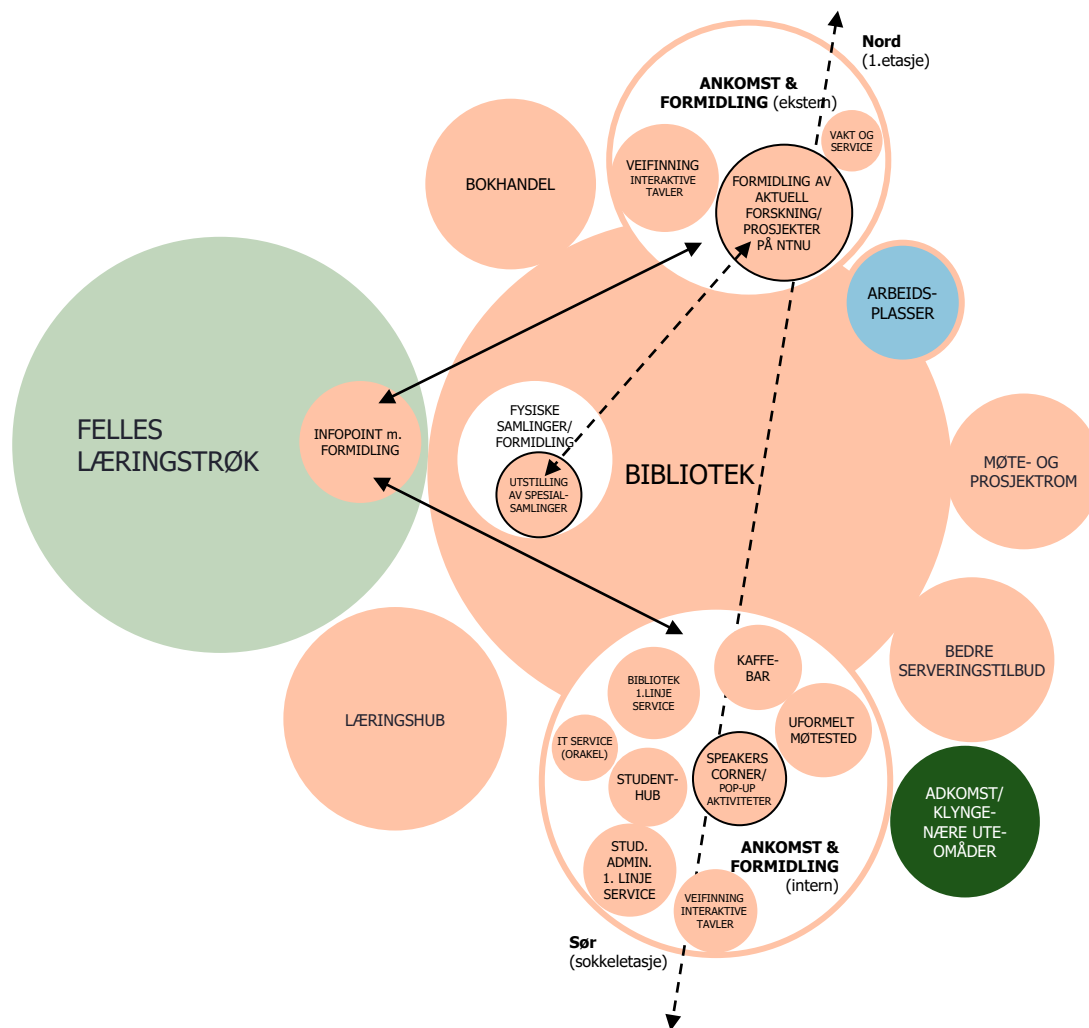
Nord
(1.etasje)

ANKOMST &
FORMIDLING (ekstern)

VAKT OG SERVICE

VEIFINNING INTERAKTIVE TAVLER

FORMIDLING AV AKTUELL FORSKNING/ PROSJEKTER PÅ NTNU

BOKHANDEL

ARBEIDS-PLASSER

FELLES LÆRINGSTRØK

INFOPOINT m. FORMIDLING

FYSISKE SAMLINGER/ FORMIDLING

UTSTILLING AV SPESIAL-SAMLINGER

BIBLIOTEK

MØTE- OG PROSJEKTROM

BEDRE SERVERINGSTILBUD

LÆRINGSHUB

BIBLIOTEK 1.LINJE SERVICE

KAFFE-BAR

UFORMELT MØTESTED

IT SERVICE (ORAKEL)

STUDENT-HUB

SPEAKERS CORNER/ POP-UP AKTIVITETER

ADKOMST/ KLYNGE-NÆRE UTE-OMÅDER

STUD. ADMIN. 1. LINJE SERVICE

ANKOMST &
FORMIDLING
(intern)

VEIFINNING INTERAKTIVE TAVLER

Sør
(sokkeletasje)